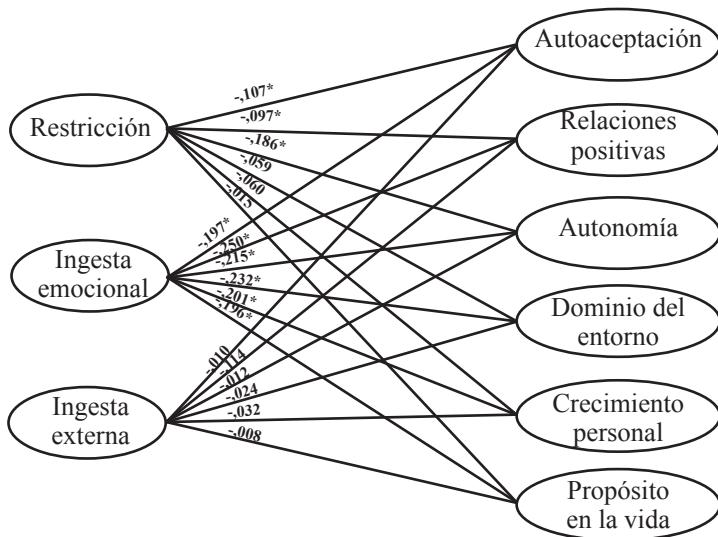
Restricción

Ingesta emocional

Ingesta externa

Autoaceptación

Relaciones positivas

Autonomía

Dominio del entorno

Crecimiento personal

Propósito en la vida

-,107*
-,097*
-,186*
-,059
-,060
-,015

-,197*
-,250*
-,215*
-,232*
-,201*
-,196*

-,010
-,114
-,012
-,024
-,032
-,008